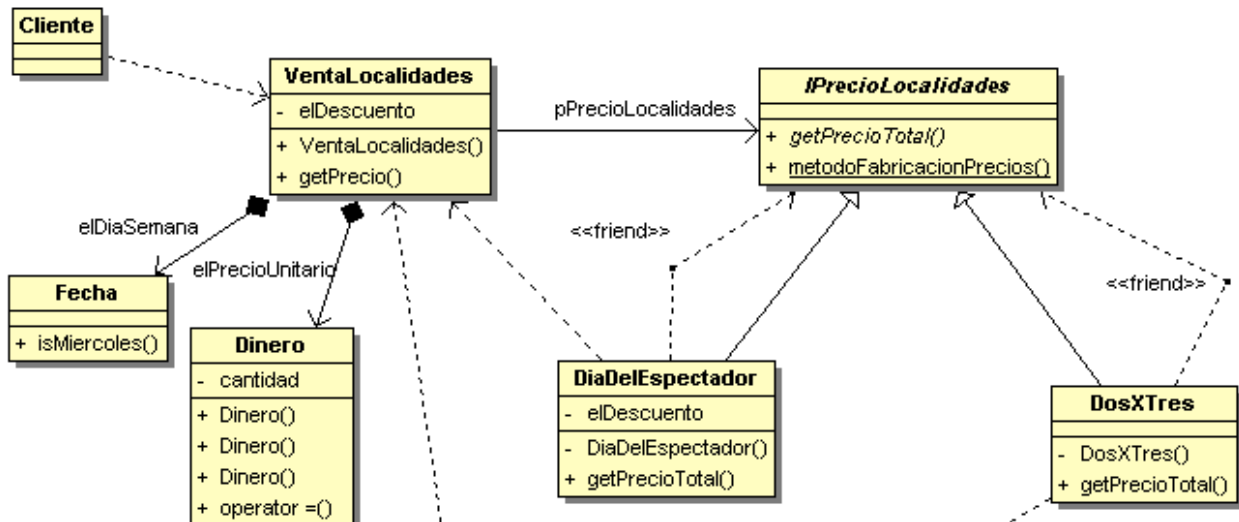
Cliente

VentaLocalidades
- elDescuento
+ VentaLocalidades()
+ getPrecio()

pPrecioLocalidades

IPrecioLocalidades
+ getPrecioTotal()
+ metodoFabricacionPrecios()

elDiaSemana

<<friend>>

elPrecioUnitario

<<friend>>

Fecha
+ isMiercoles()

Dinero
- cantidad
+ Dinero()
+ Dinero()
+ Dinero()
+ operator =()

DiaDelEspectador
- elDescuento
- DiaDelEspectador()
+ getPrecioTotal()

DosXTres
- DosXTres()
+ getPrecioTotal()